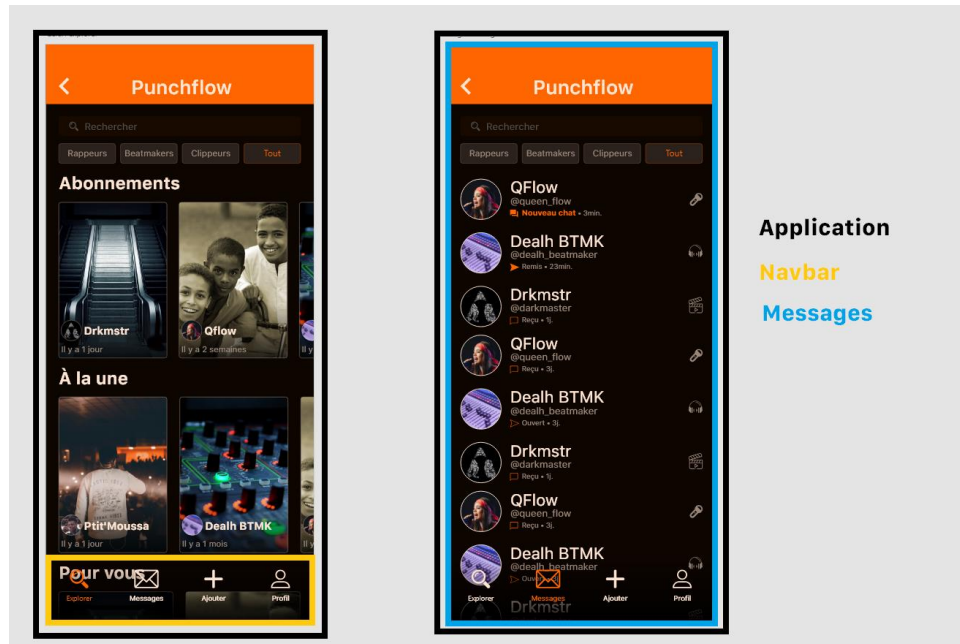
Punchflow

Rechercher

Rappeurs Beatmakers Clippeurs Tout

Abonnements

Drkmstr
Il y a 1 jour

Qflow
Il y a 2 semaines

À la une

Ptit'Moussa
Il y a 1 jour

Dealh BTMK
Il y a 1 mois

Pour vous

Explorer Messages Ajouter Profil

Punchflow

Rechercher

Rappeurs Beatmakers Clippeurs Tout

QFlow
@queen_flow
Nouveau chat • 3min.

Dealh BTMK
@dealh_beatmaker
Remis • 23min.

Drkmstr
@darkmaster
Reçu • 1j.

QFlow
@queen_flow
Reçu • 3j.

Dealh BTMK
@dealh_beatmaker
Ouvert • 3j.

Drkmstr
@darkmaster
Reçu • 1j.

QFlow
@queen_flow
Reçu • 3j.

Dealh BTMK
@dealh_beatmaker
Ouv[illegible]

Drkmstr

Explorer Messages Ajouter Profil

Application
Navbar
Messages